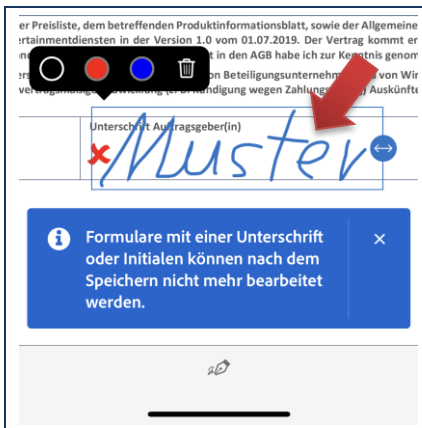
er Preisliste, dem betreffenden Produktinformationsblatt, sowie der Allgemeine
ertainmentdiensten in der Version 1.0 vom 01.07.2019. Der Vertrag kommt er
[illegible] t in den AGB habe ich zur Kenntnis genom
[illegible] on Beteiligungsunternehm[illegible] von Wir
Vertragsmäßigen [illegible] (z. B. Kündigung wegen Zahlungs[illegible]) Auskünfte

Unterschrift Auftragsgeber(in)

Muster

Formulare mit einer Unterschrift oder Initialen können nach dem Speichern nicht mehr bearbeitet werden.

×